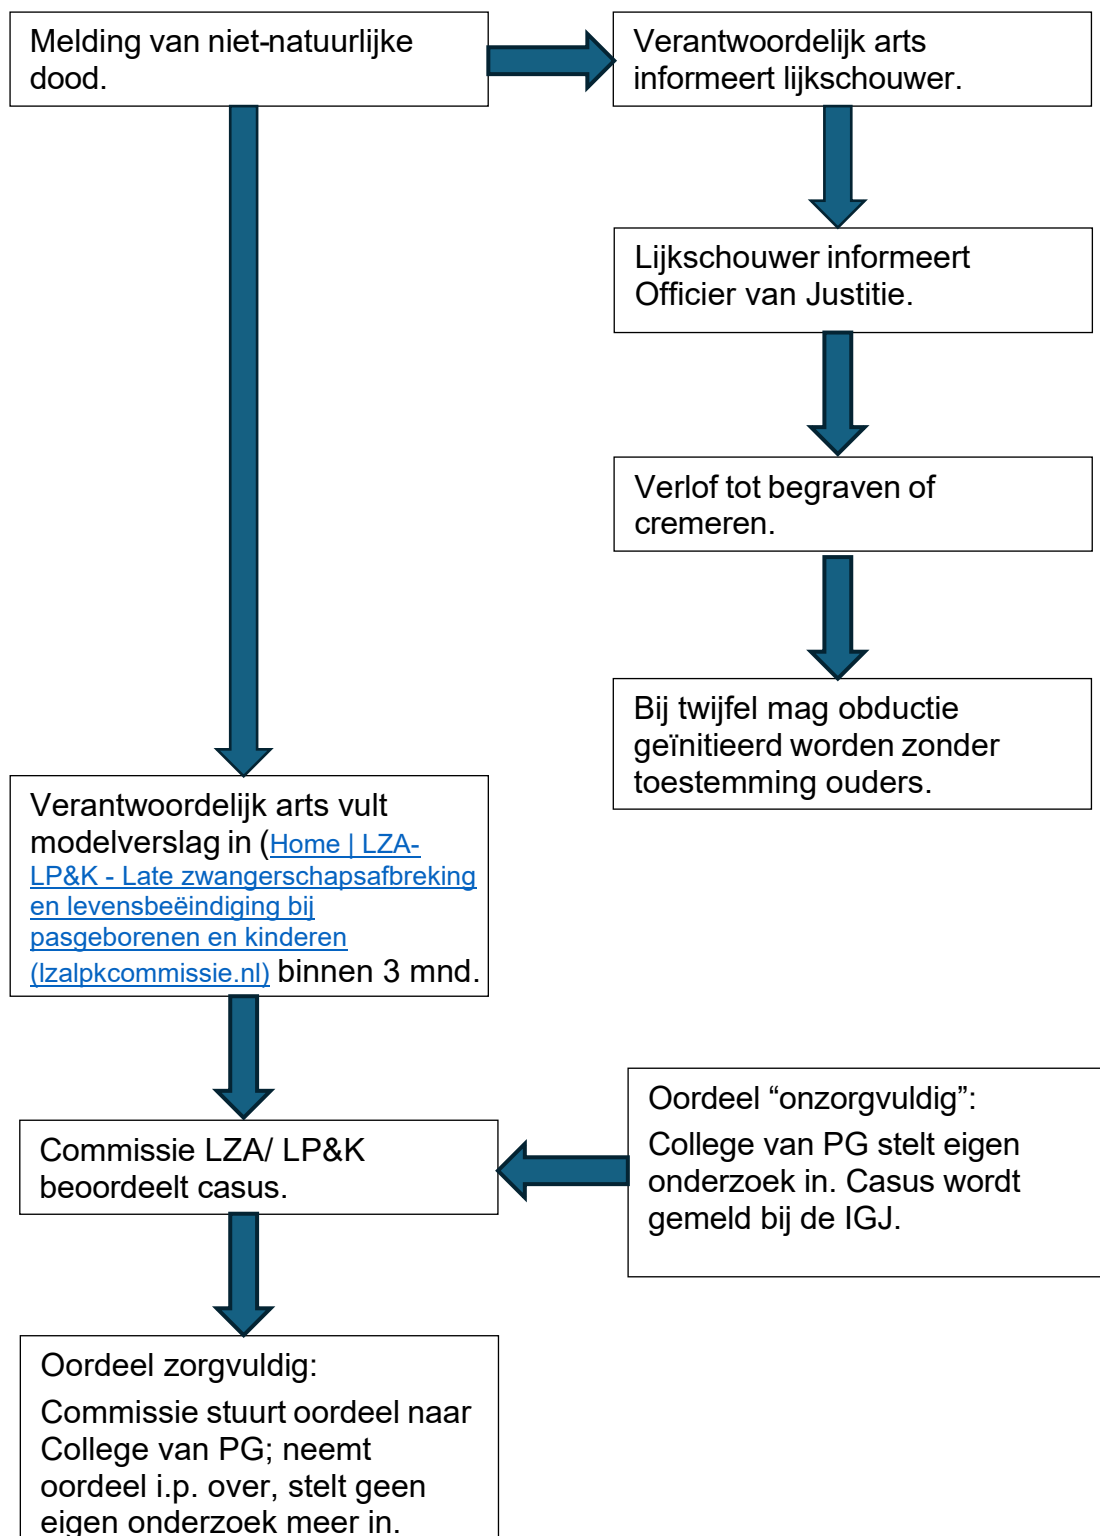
Melding van niet-natuurlijke dood.

Verantwoordelijk arts informeert lijkschouwer.

Lijkschouwer informeert Officier van Justitie.

Verlof tot begraven of cremeren.

Bij twijfel mag obductie geïnitieerd worden zonder toestemming ouders.

Verantwoordelijk arts vult modelverslag in (Home | LZA-LP&K - Late zwangerschapsafbreking en levensbeëindiging bij pasgeborenen en kinderen (lzalpkcommissie.nl) binnen 3 mnd.

Commissie LZA/ LP&K beoordeelt casus.

Oordeel “onzorgvuldig”:
College van PG stelt eigen onderzoek in. Casus wordt gemeld bij de IGJ.

Oordeel zorgvuldig:
Commissie stuurt oordeel naar College van PG; neemt oordeel i.p. over, stelt geen eigen onderzoek meer in.